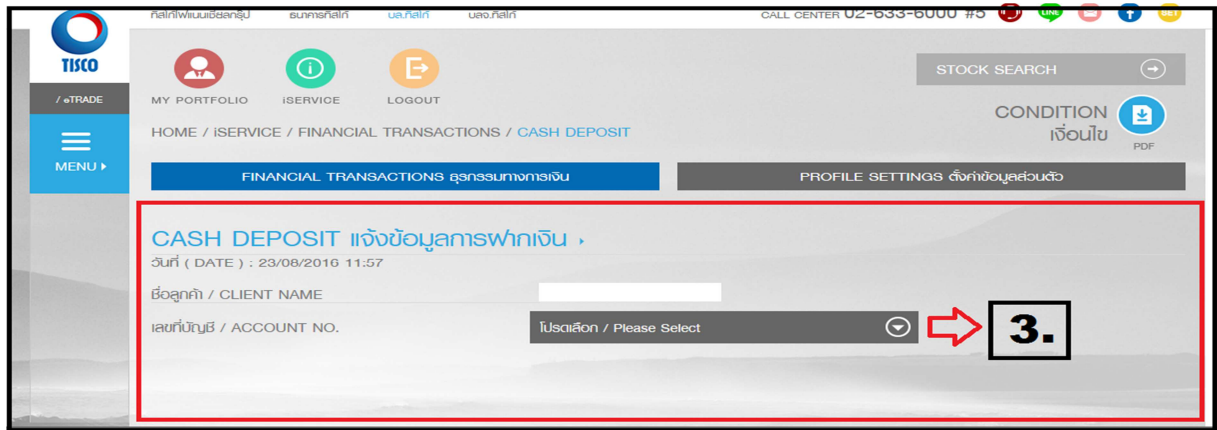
ทิสโก้ไฟแนนเชียลกรุ๊ป ธนาคารทิสโก้ บล.ทิสโก้ บลจ.ทิสโก้

CALL CENTER 02-633-6000 #5

LINE

SET

TISCO

/ eTRADE

MENU ▸

MY PORTFOLIO iSERVICE LOGOUT

STOCK SEARCH

CONDITION
เงื่อนไข

PDF

HOME / iSERVICE / FINANCIAL TRANSACTIONS / CASH DEPOSIT

FINANCIAL TRANSACTIONS ธุรกรรมทางการเงิน

PROFILE SETTINGS ตั้งค่าข้อมูลส่วนตัว

CASH DEPOSIT แจ้งข้อมูลการฝากเงิน ›

วันที่ ( DATE ) : 23/08/2016 11:57

ชื่อลูกค้า / CLIENT NAME

เลขที่บัญชี / ACCOUNT NO.

โปรดเลือก / Please Select

3.